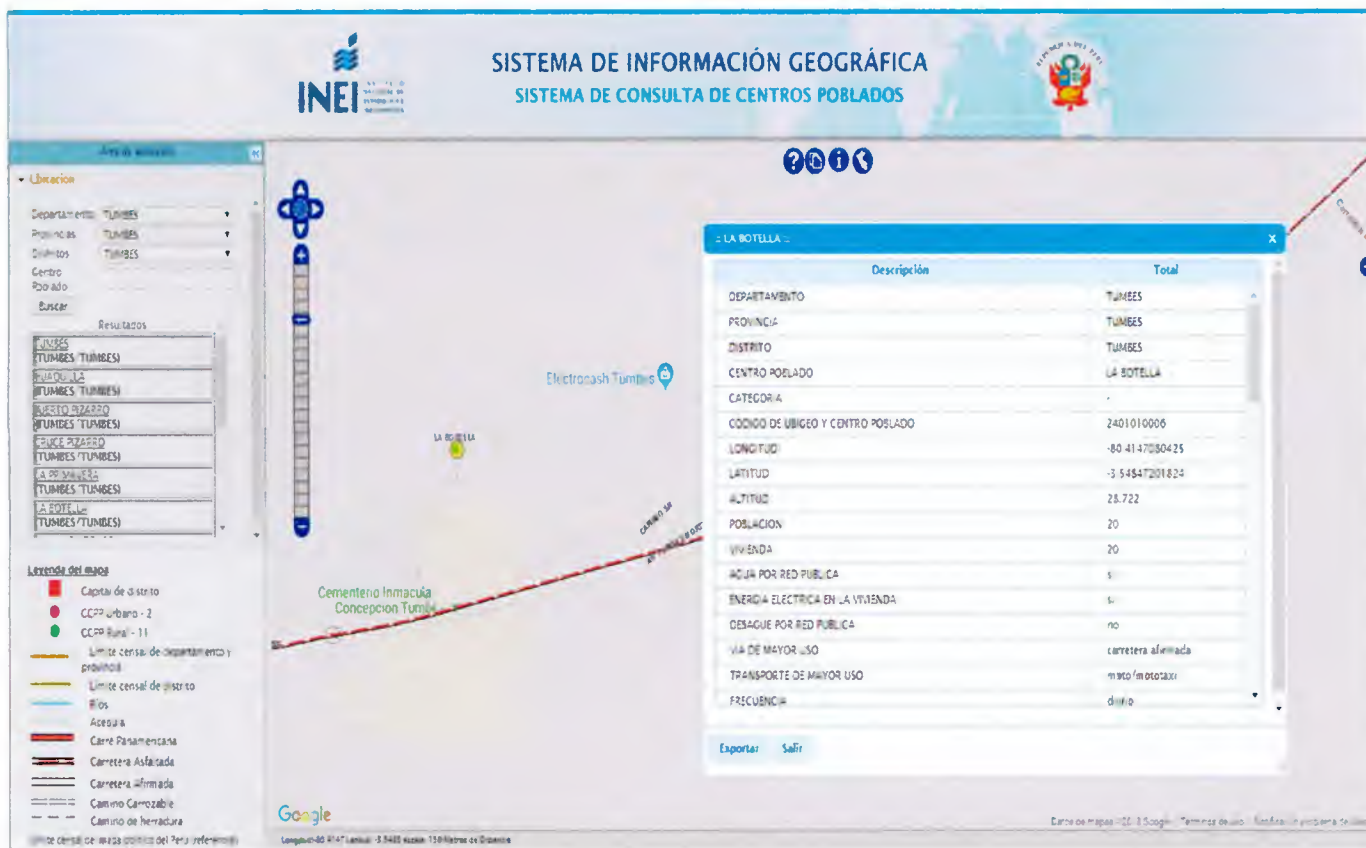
INEI

SISTEMA DE INFORMACIÓN GEOGRÁFICA
SISTEMA DE CONSULTA DE CENTROS POBLADOS

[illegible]

Ubicacion

Departamento TUMBES
Provincias TUMBES
Distritos TUMBES
Centro Poblado

Buscar

Resultados

TUMBES (TUMBES/TUMBES)
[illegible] (TUMBES/TUMBES)
PUERTO PIZARRO (TUMBES/TUMBES)
CRUCE PIZARRO (TUMBES/TUMBES)
LA PRIMAVERA (TUMBES/TUMBES)
LA BOTELLA (TUMBES/TUMBES)

Leyenda del mapa

Capital de distrito
CCPP Urbano - 2
CCPP Rural - 11
Limite censal de departamento y provincia
Limite censal de distrito
Rios
Acequia
Carre Panamericana
Carretera Asfaltada
Carretera Afirmada
Camino Carrozable
Camino de herradura
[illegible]

Electrocash Tumbes

LA BOTELLA

Cementerio Inmacula Concepcion Tumbes

CAMINO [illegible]

Google

:: LA BOTELLA ::

| Descripción | Total |
|---|---|
| DEPARTAMENTO | TUMBES |
| PROVINCIA | TUMBES |
| DISTRITO | TUMBES |
| CENTRO POBLADO | LA BOTELLA |
| CATEGORIA | - |
| CODIGO DE UBIGEO Y CENTRO POBLADO | 2401010006 |
| LONGITUD | -80.4147050425 |
| LATITUD | -3.54547201824 |
| ALTITUD | 28.722 |
| POBLACION | 20 |
| VIVIENDA | 20 |
| AGUA POR RED PUBLICA | si |
| ENERGIA ELECTRICA EN LA VIVIENDA | si |
| DESAGUE POR RED PUBLICA | no |
| VIA DE MAYOR USO | carretera afirmada |
| TRANSPORTE DE MAYOR USO | moto/mototaxi |
| FRECUENCIA | diario |

Exportar Salir

Datos de mapas ©2018 Google Términos de uso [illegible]

Longitud:-80.4147 Latitud:-3.5465 escala: 150 Metros de Distancia